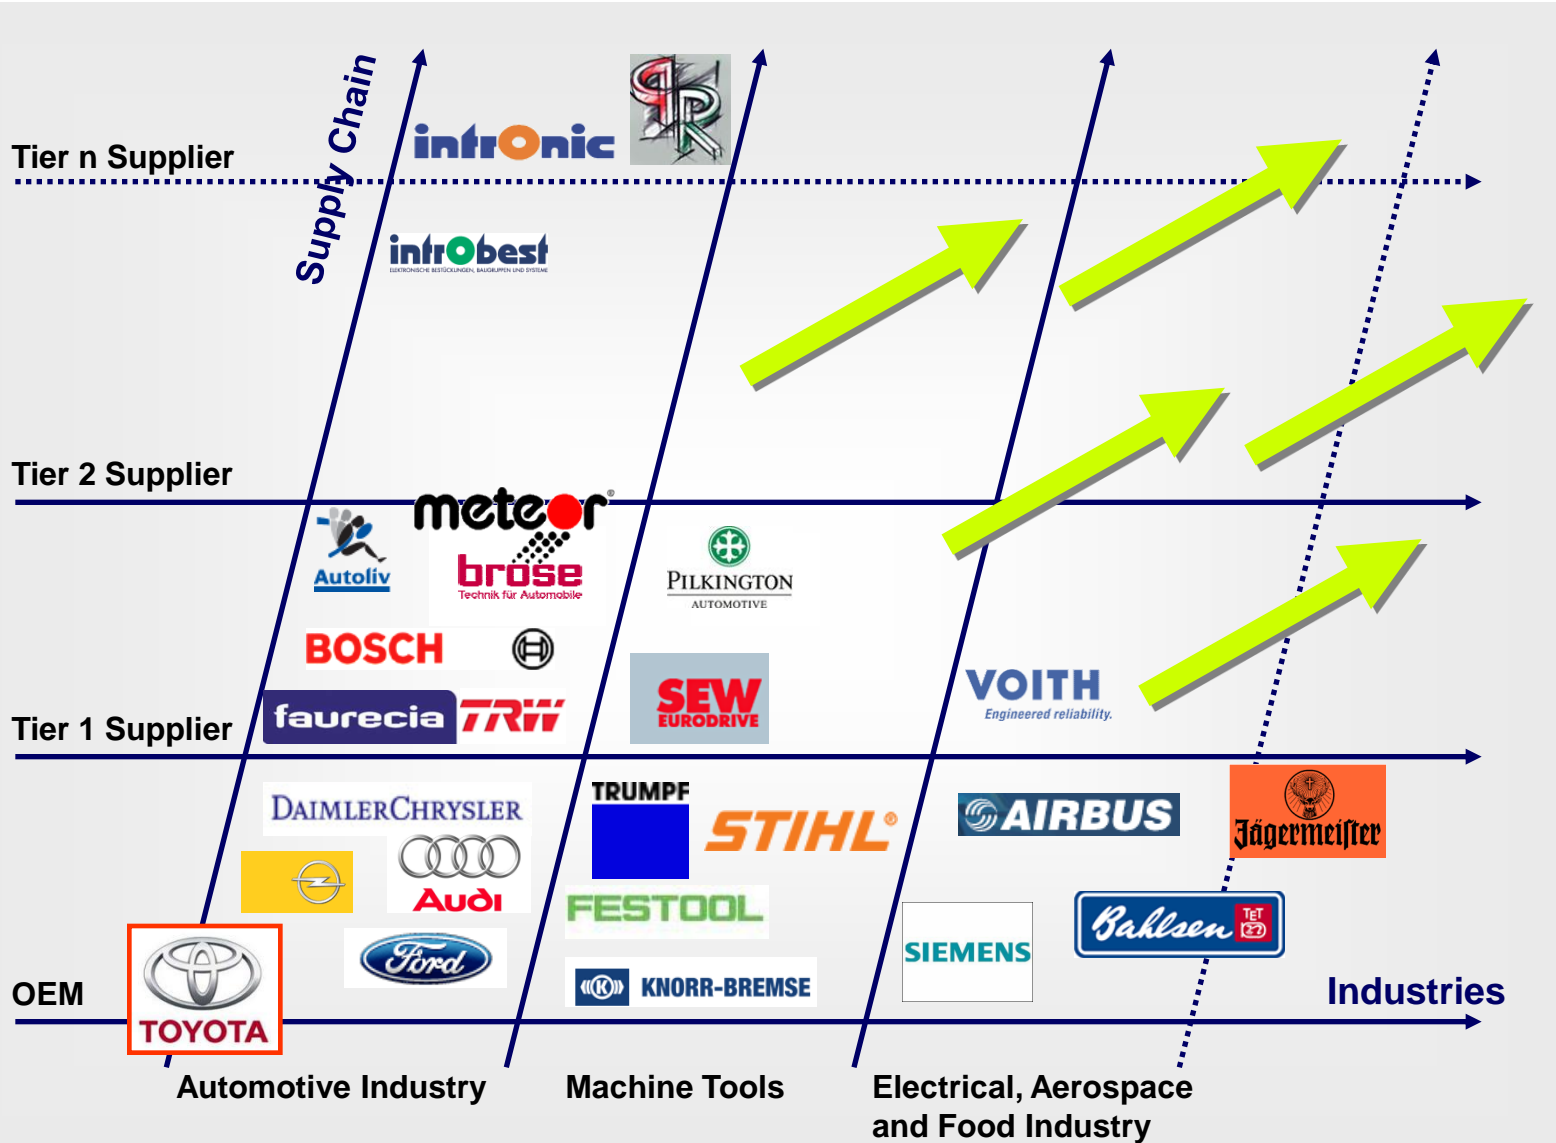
Supply Chain

Tier n Supplier

intronic

introbest
ELEKTRONISCHE BESTÜCKUNGEN, BAUGRUPPEN UND SYSTEME

Tier 2 Supplier

meteor

Autoliv

bröse
Technik für Automobile

PILKINGTON
AUTOMOTIVE

BOSCH

faurecia

TRW

SEW EURODRIVE

VOITH
Engineered reliability.

Tier 1 Supplier

DAIMLERCHRYSLER

TRUMPF

STIHL®

AIRBUS

Jägermeister

Audi

FESTOOL

Bahlsen

Ford

SIEMENS

KNORR-BREMSE

OEM

TOYOTA

Industries

Automotive Industry

Machine Tools

Electrical, Aerospace and Food Industry